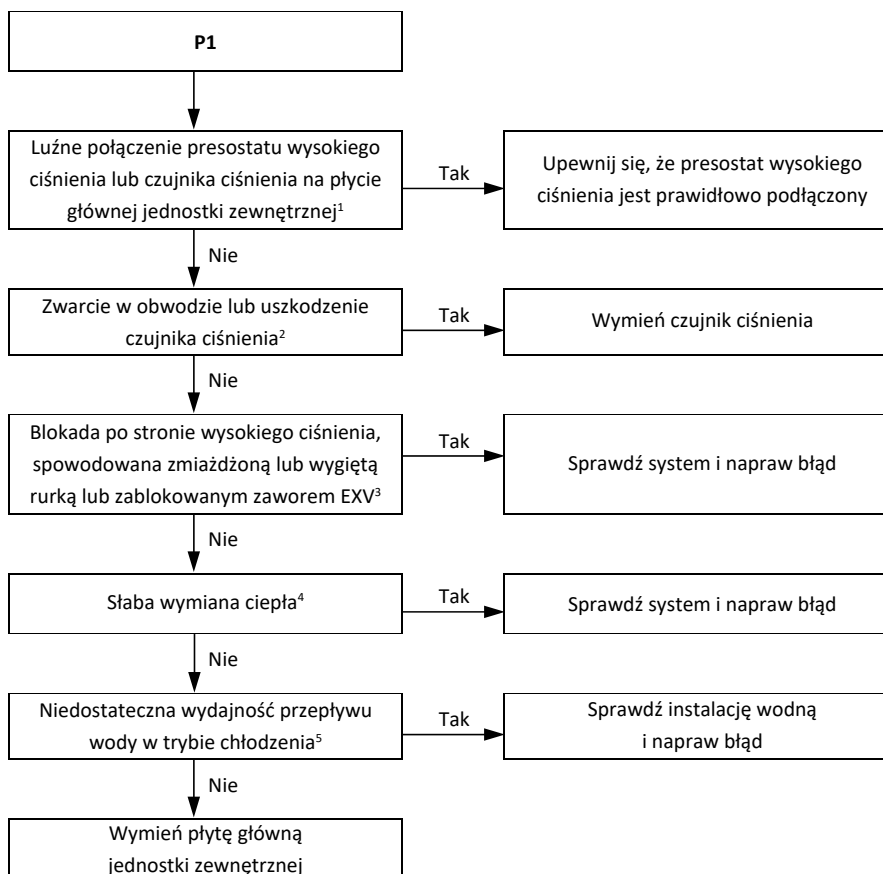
P1

Luźne połączenie presostatu wysokiego ciśnienia lub czujnika ciśnienia na płycie głównej jednostki zewnętrznej$^1$

Tak

Upewnij się, że presostat wysokiego ciśnienia jest prawidłowo podłączony

Nie

Zwarcie w obwodzie lub uszkodzenie czujnika ciśnienia$^2$

Tak

Wymień czujnik ciśnienia

Nie

Blokada po stronie wysokiego ciśnienia, spowodowana zmiażdżoną lub wygiętą rurką lub zablokowanym zaworem EXV$^3$

Tak

Sprawdź system i napraw błąd

Nie

Słaba wymiana ciepła$^4$

Tak

Sprawdź system i napraw błąd

Nie

Niedostateczna wydajność przepływu wody w trybie chłodzenia$^5$

Tak

Sprawdź instalację wodną i napraw błąd

Nie

Wymień płytę główną jednostki zewnętrznej